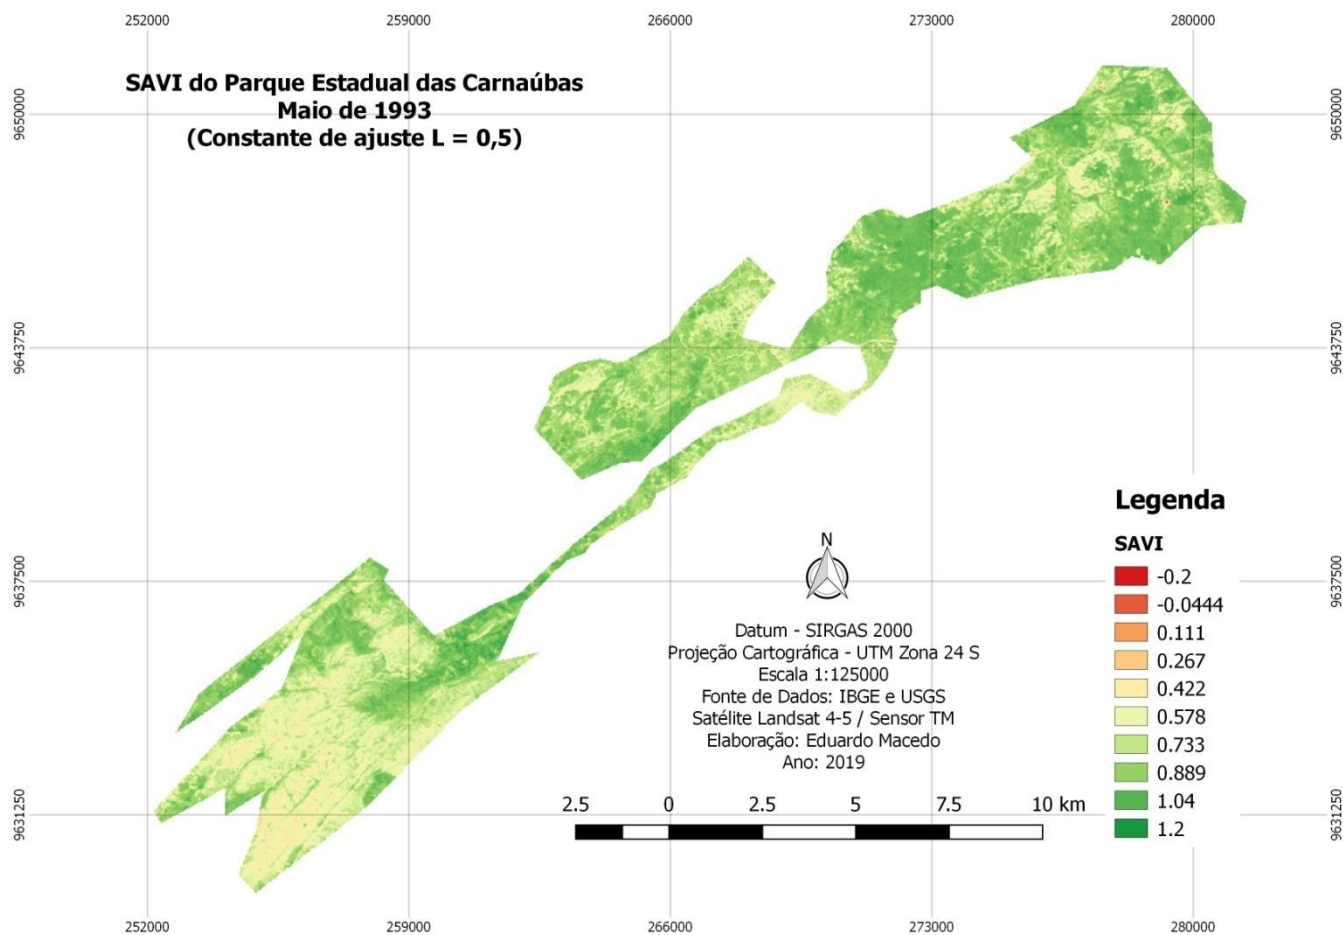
252000 259000 266000 273000 280000

SAVI do Parque Estadual das Carnaúbas
Maio de 1993
(Constante de ajuste L = 0,5)

9650000
9643750
9637500
9631250

9650000
9643750
9637500
9631250

Legenda
SAVI
-0.2
-0.0444
0.111
0.267
0.422
0.578
0.733
0.889
1.04
1.2

N

Datum - SIRGAS 2000
Projeção Cartográfica - UTM Zona 24 S
Escala 1:125000
Fonte de Dados: IBGE e USGS
Satélite Landsat 4-5 / Sensor TM
Elaboração: Eduardo Macedo
Ano: 2019

2.5 0 2.5 5 7.5 10 km

252000 259000 266000 273000 280000